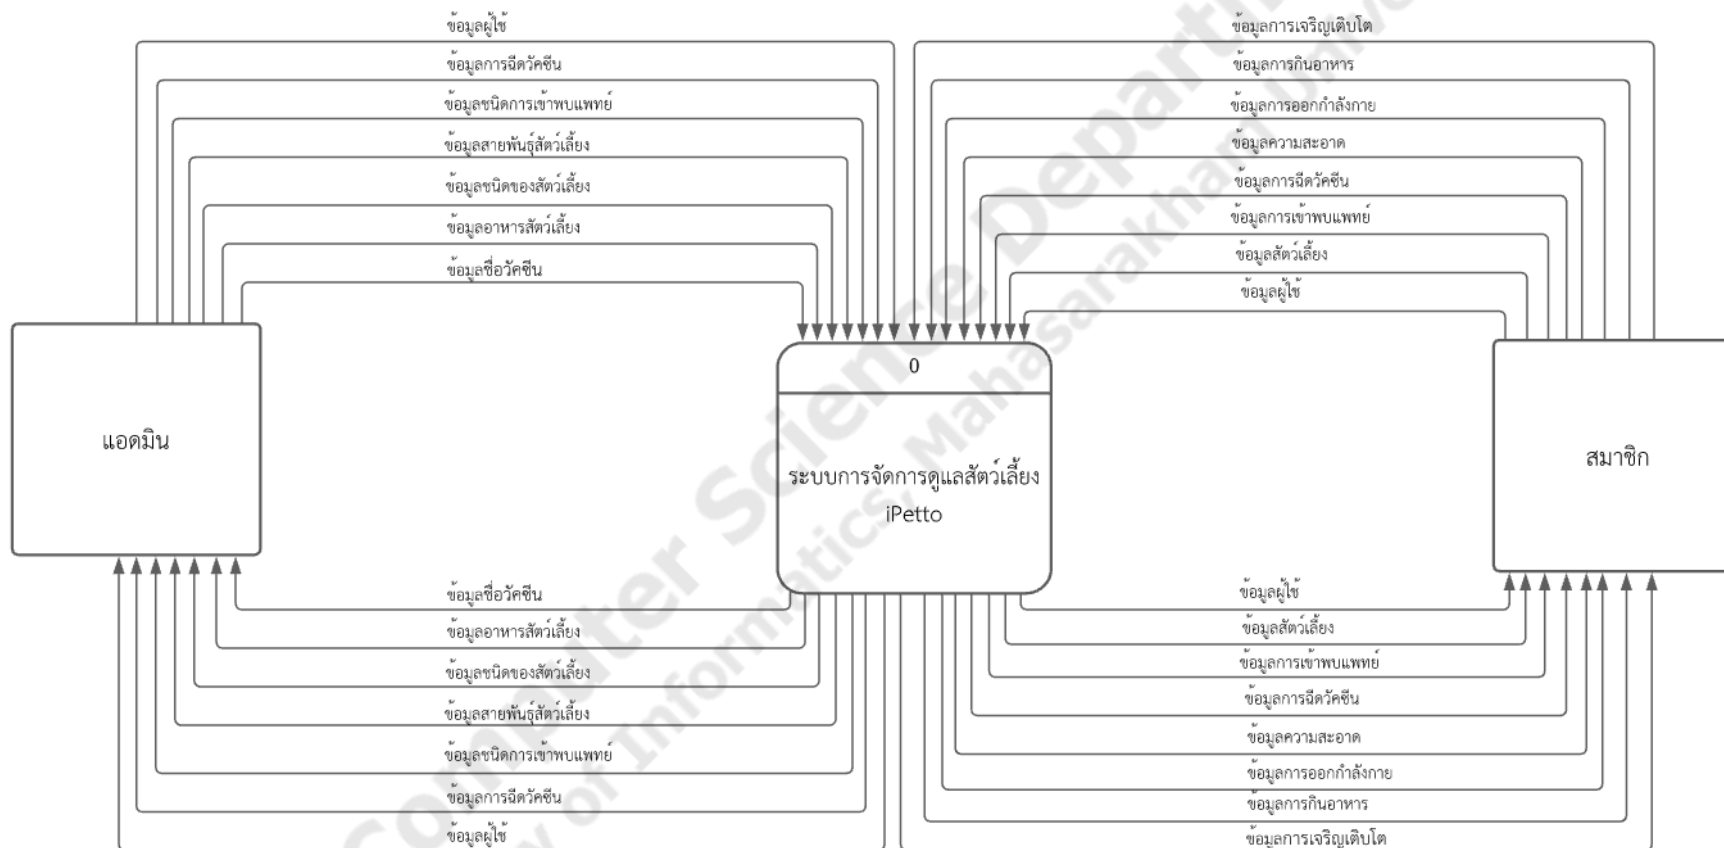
ข้อมูลผู้ใช้
ข้อมูลการฉีดวัคซีน
ข้อมูลชนิดการเข้าพบแพทย์
ข้อมูลสายพันธุ์สัตว์เลี้ยง
ข้อมูลชนิดของสัตว์เลี้ยง
ข้อมูลอาหารสัตว์เลี้ยง
ข้อมูลชื่อวัคซีน

ข้อมูลการเจริญเติบโต
ข้อมูลการกินอาหาร
ข้อมูลการออกกำลังกาย
ข้อมูลความสะอาด
ข้อมูลการฉีดวัคซีน
ข้อมูลการเข้าพบแพทย์
ข้อมูลสัตว์เลี้ยง
ข้อมูลผู้ใช้

แอดมิน

0

ระบบการจัดการดูแลสัตว์เลี้ยง iPetto

สมาชิก

ข้อมูลชื่อวัคซีน
ข้อมูลอาหารสัตว์เลี้ยง
ข้อมูลชนิดของสัตว์เลี้ยง
ข้อมูลสายพันธุ์สัตว์เลี้ยง
ข้อมูลชนิดการเข้าพบแพทย์
ข้อมูลการฉีดวัคซีน
ข้อมูลผู้ใช้

ข้อมูลผู้ใช้
ข้อมูลสัตว์เลี้ยง
ข้อมูลการเข้าพบแพทย์
ข้อมูลการฉีดวัคซีน
ข้อมูลความสะอาด
ข้อมูลการออกกำลังกาย
ข้อมูลการกินอาหาร
ข้อมูลการเจริญเติบโต

Computer Science Department, Faculty of Informatics, Mahasarakham University